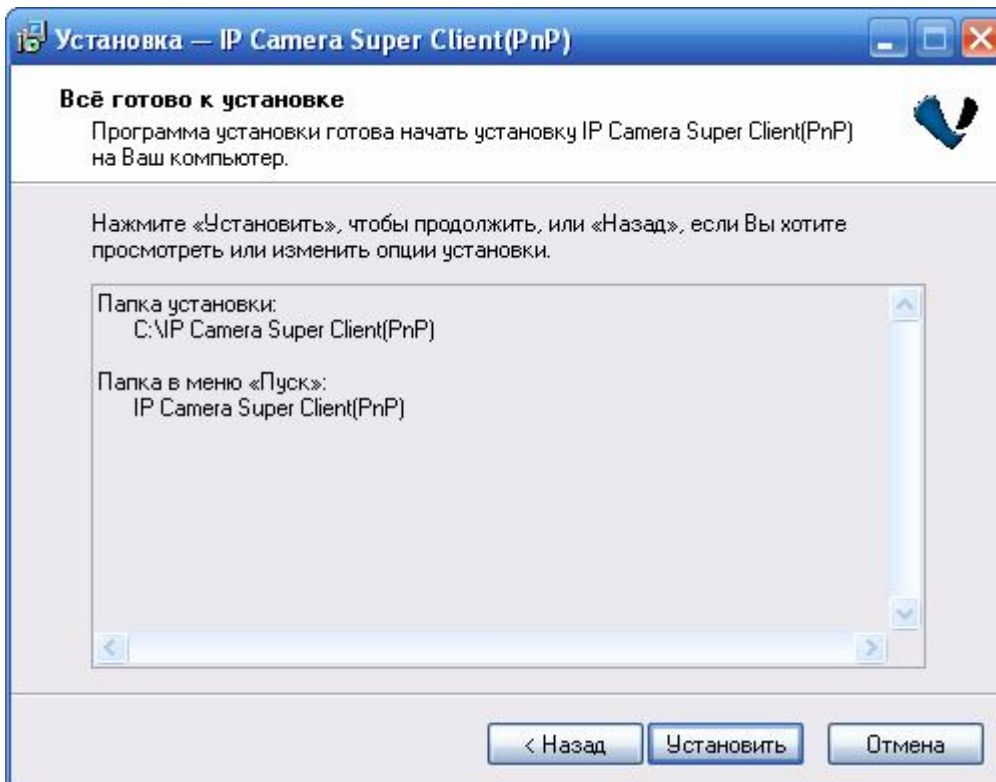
Установка — IP Camera Super Client(PnP)

Всё готово к установке

Программа установки готова начать установку IP Camera Super Client(PnP) на Ваш компьютер.

Нажмите «Установить», чтобы продолжить, или «Назад», если Вы хотите просмотреть или изменить опции установки.

Папка установки:
C:\IP Camera Super Client(PnP)

Папка в меню «Пуск»:
IP Camera Super Client(PnP)

< Назад | Установить | Отмена